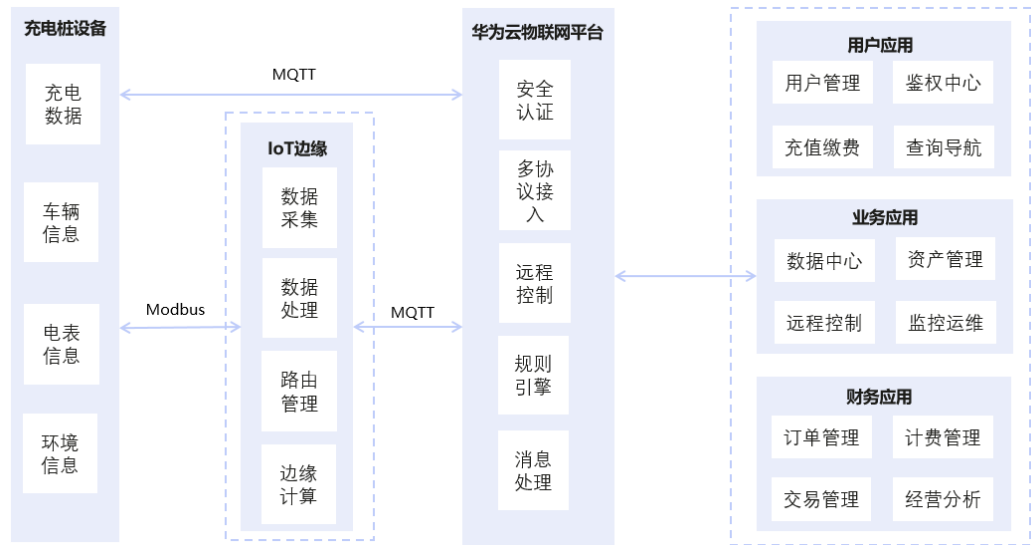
充电桩设备

充电数据

车辆信息

电表信息

环境信息

MQTT

Modbus

IoT边缘

数据采集

数据处理

路由管理

边缘计算

MQTT

华为云物联网平台

安全认证

多协议接入

远程控制

规则引擎

消息处理

用户应用

用户管理

鉴权中心

充值缴费

查询导航

业务应用

数据中心

资产管理

远程控制

监控运维

财务应用

订单管理

计费管理

交易管理

经营分析